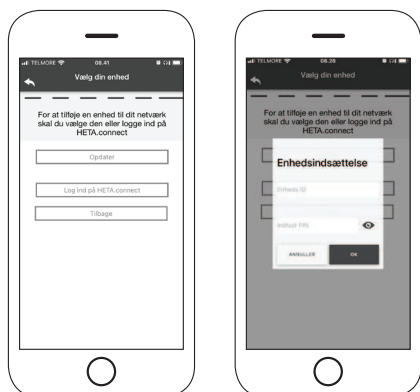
TELMORE 08.41

Vælg din enhed

For at tilføje en enhed til dit netværk skal du vælge den eller logge ind på HETA.connect

Opdater

Log ind på HETA.connect

Tilbage

TELMORE 08.26

Vælg din enhed

For at tilføje en enhed til dit netværk skal du vælge den eller logge ind på HETA.connect

Enhedsindsættelse

Enheds ID

Indtast PIN

ANNULLER

OK